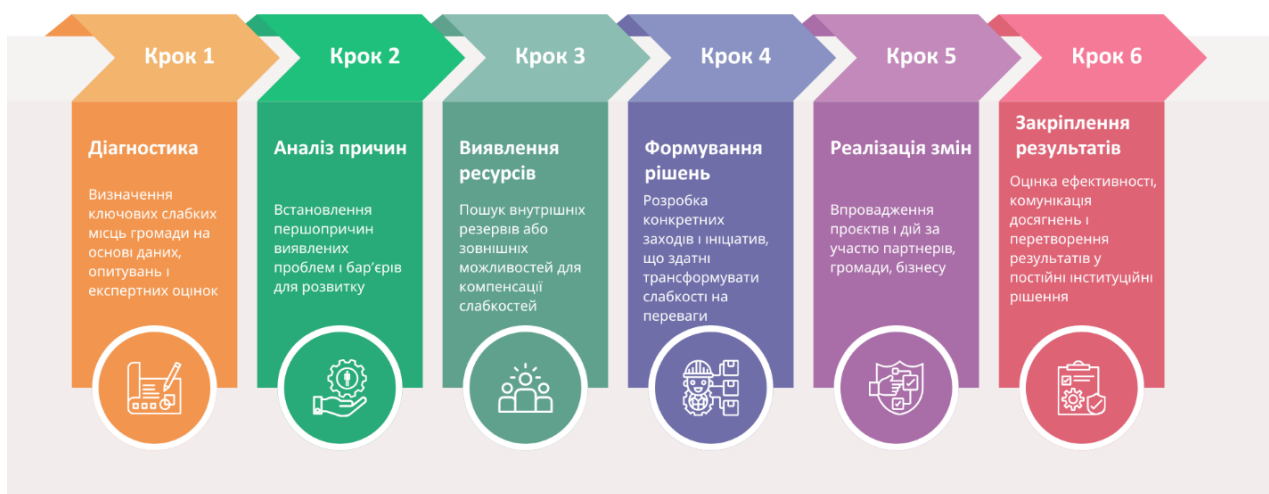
Крок 1

Діагностика

Визначення ключових слабких місць громади на основі даних, опитувань і експертних оцінок

Крок 2

Аналіз причин

Встановлення першопричин виявлених проблем і бар'єрів для розвитку

Крок 3

Виявлення ресурсів

Пошук внутрішніх резервів або зовнішніх можливостей для компенсації слабкостей

Крок 4

Формування рішень

Розробка конкретних заходів і ініціатив, що здатні трансформувати слабкості на переваги

Крок 5

Реалізація змін

Впровадження проєктів і дій за участю партнерів, громади, бізнесу

Крок 6

Закріплення результатів

Оцінка ефективності, комунікація досягнень і перетворення результатів у постійні інституційні рішення